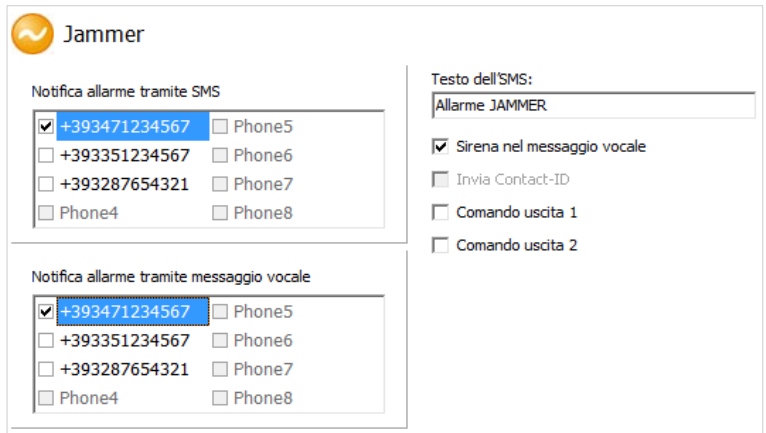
Jammer

Notifica allarme tramite SMS

+393471234567
+393351234567
+393287654321
Phone4
Phone5
Phone6
Phone7
Phone8

Notifica allarme tramite messaggio vocale

+393471234567
+393351234567
+393287654321
Phone4
Phone5
Phone6
Phone7
Phone8

Testo dell'SMS:
Allarme JAMMER

Sirena nel messaggio vocale
Invia Contact-ID
Comando uscita 1
Comando uscita 2